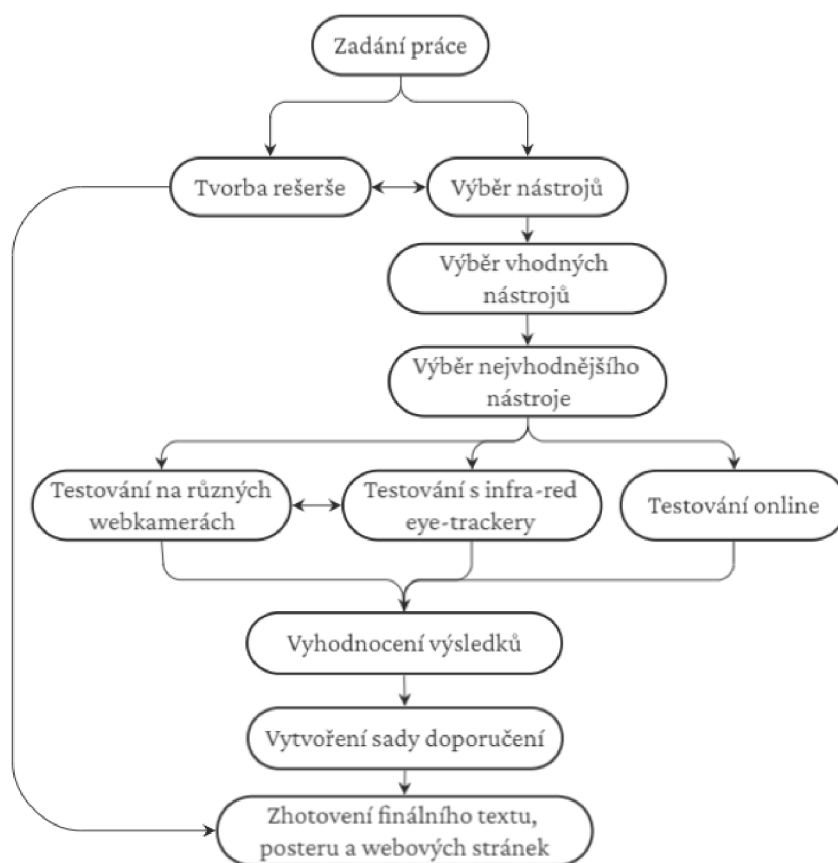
Zadání práce

Tvorba rešerše

Výběr nástrojů

Výběr vhodných nástrojů

Výběr nejvhodnějšího nástroje

Testování na různých webkamerách

Testování s infra-red eye-trackery

Testování online

Vyhodnocení výsledků

Vytvoření sady doporučení

Zhotovení finálního textu, posteru a webových stránek